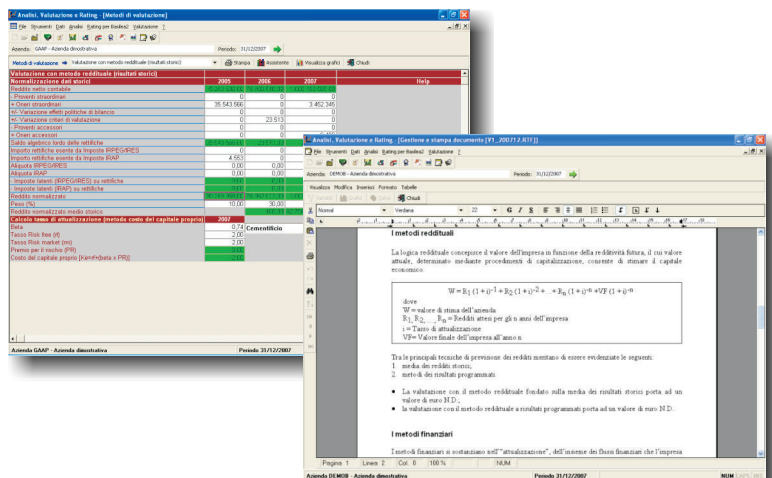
Analisi, Valutazione e Rating - [Metodi di valutazione]
File Strumenti Dati Analisi Rating per Basilea2 Valutazione ?
Azienda: GAAP - Azienda dimostrativa
Periodo: 31/12/2007
Metodi di valutazione
Valutazione con metodo reddituale (risultati storici)
Stampa
Assistente
Visualizza grafici
Chiudi

| Valutazione con metodo reddituale (risultati storici) | | | | |
|---|---|---|---|---|
| Normalizzazione dati storici | 2005 | 2006 | 2007 | Help |
| Reddito netto contabile | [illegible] | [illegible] | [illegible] | |
| - Proventi straordinari | 0 | 0 | 0 | |
| + Oneri straordinari | 35.543.566 | 0 | 3.452.345 | |
| +/- Variazione effetti politiche di bilancio | 0 | 0 | 0 | |
| +/- Variazioni criteri di valutazione | 0 | 23.513 | 0 | |
| - Proventi accessori | 0 | 0 | 0 | |
| + Oneri accessori | 0 | 0 | 0 | |
| Saldo algebrico lordo delle rettifiche | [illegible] | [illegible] | | |
| Importo rettifiche esente da Imposte IRPEG/IRES | 0 | 0 | | |
| Importo rettifiche esente da Imposte IRAP | 4.553 | 0 | | |
| Aliquota IRPEG/IRES | 0,00 | 0,00 | | |
| Aliquota IRAP | 0,00 | 0,00 | | |
| - Imposte latenti (IRPEG/IRES) su rettifiche | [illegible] | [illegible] | | |
| - Imposte latenti (IRAP) su rettifiche | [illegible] | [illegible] | | |
| Reddito normalizzato | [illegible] | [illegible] | | |
| Peso (%) | 10,00 | 30,00 | | |
| Reddito normalizzato medio storico | | | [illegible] | |
| Calcolo tasso di attualizzazione (metodo costo del capitale proprio) | 2007 | | | |
| Beta | 0,74 | Cementificio | | |
| Tasso Risk free (rf) | 2,00 | | | |
| Tasso Risk market (rm) | 2,00 | | | |
| Premio per il rischio (PR) | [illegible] | | | |
| Costo del capitale proprio [Ke=rf+(beta x PR)] | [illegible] | | | |

Azienda GAAP - Azienda dimostrativa
Periodo 31/12/2007

Analisi, Valutazione e Rating - [Gestione e stampa documento [V1_200712.RTF]]
File Strumenti Dati Analisi Rating per Basilea2 Valutazione ?
Azienda: DEMOB - Azienda dimostrativa
Periodo: 31/12/2007
Visualizza Modifica Inserisci Formato Tabelle
Chiudi
Normal
Verdana
22

I metodi reddituali

La logica reddituale concepisce il valore dell'impresa in funzione della redditività futura, il cui valore attuale, determinato mediante procedimenti di capitalizzazione, consente di stimare il capitale economico.

$W = R_1(1+i)^{-1} + R_2(1+i)^{-2} + \ldots + R_n(1+i)^{-n} + VF(1+i)^{-n}$
dove
W = valore di stima dell'azienda
$R_1, R_2, \ldots, R_n$ = Redditi attesi per gli n anni dell'impresa
i = Tasso di attualizzazione
VF= Valore finale dell'impresa all'anno n

Tra le principali tecniche di previsione dei redditi meritano di essere evidenziate le seguenti:
1. media dei redditi storici;
2. metodi dei risultati programmati.

● La valutazione con il metodo reddituale fondato sulla media dei risultati storici porta ad un valore di euro N.D.;
● la valutazione con il metodo reddituale a risultati programmati porta ad un valore di euro N.D..

I metodi finanziari

I metodi finanziari si sostanziano nell'"attualizzazione", dell'insieme dei flussi finanziari che l'impresa

Pagina 1 Linea 2 Col. 0 100 % NUM
Azienda DEMOB - Azienda dimostrativa
Periodo 31/12/2007
NUM